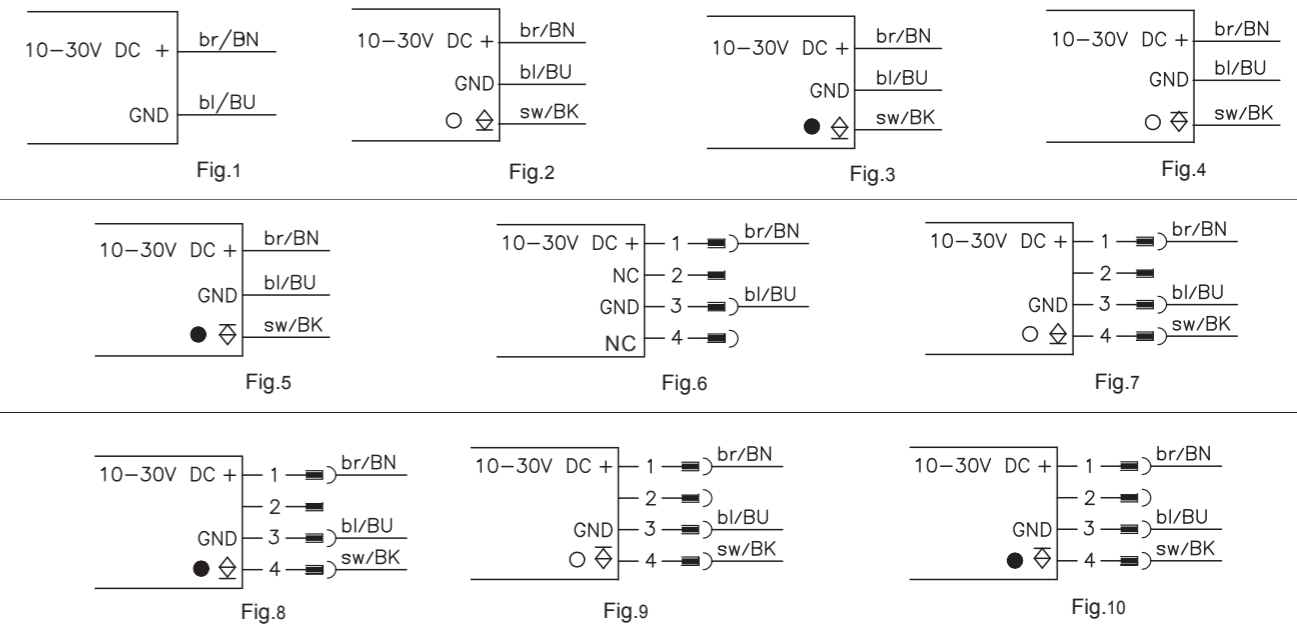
10–30V DC +
br/BN
GND
bl/BU
Fig.1

10–30V DC +
br/BN
GND
bl/BU
sw/BK
Fig.2

10–30V DC +
br/BN
GND
bl/BU
sw/BK
Fig.3

10–30V DC +
br/BN
GND
bl/BU
sw/BK
Fig.4

10–30V DC +
br/BN
GND
bl/BU
sw/BK
Fig.5

10–30V DC + 1
br/BN
NC 2
GND 3
bl/BU
NC 4
Fig.6

10–30V DC + 1
br/BN
2
GND 3
bl/BU
4
sw/BK
Fig.7

10–30V DC + 1
br/BN
2
GND 3
bl/BU
4
sw/BK
Fig.8

10–30V DC + 1
br/BN
2
GND 3
bl/BU
4
sw/BK
Fig.9

10–30V DC + 1
br/BN
2
GND 3
bl/BU
4
sw/BK
Fig.10